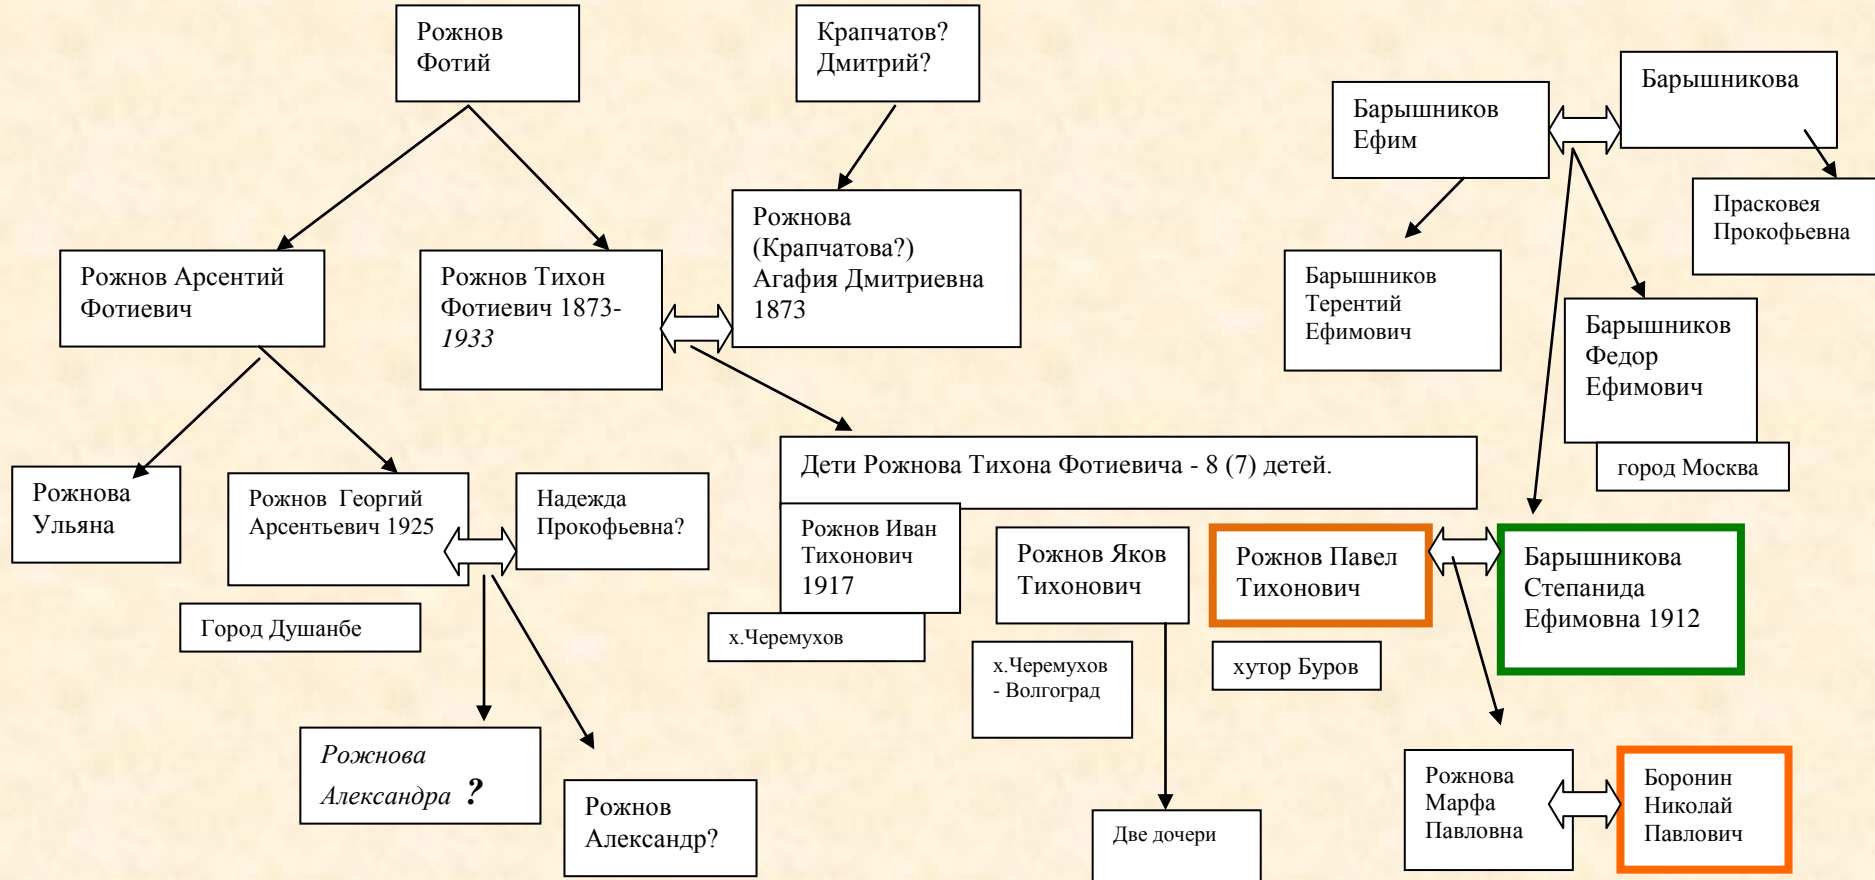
Рожнов Фотий

Крапчатов? Дмитрий?

Барышников Ефим

Барышникова

Прасковея Прокофьевна

Рожнов Арсентий Фотиевич

Рожнов Тихон Фотиевич 1873-1933

Рожнова (Крапчатова?) Агафия Дмитриевна 1873

Барышников Терентий Ефимович

Барышников Федор Ефимович

город Москва

Дети Рожнова Тихона Фотиевича - 8 (7) детей.

Рожнова Ульяна

Рожнов Георгий Арсентьевич 1925

Надежда Прокофьевна?

Рожнов Иван Тихонович 1917

х.Черемухов

Рожнов Яков Тихонович

х.Черемухов - Волгоград

Рожнов Павел Тихонович

хутор Буров

Барышникова Степанида Ефимовна 1912

Город Душанбе

Рожнова Александра ?

Рожнов Александр?

Две дочери

Рожнова Марфа Павловна

Боронин Николай Павлович